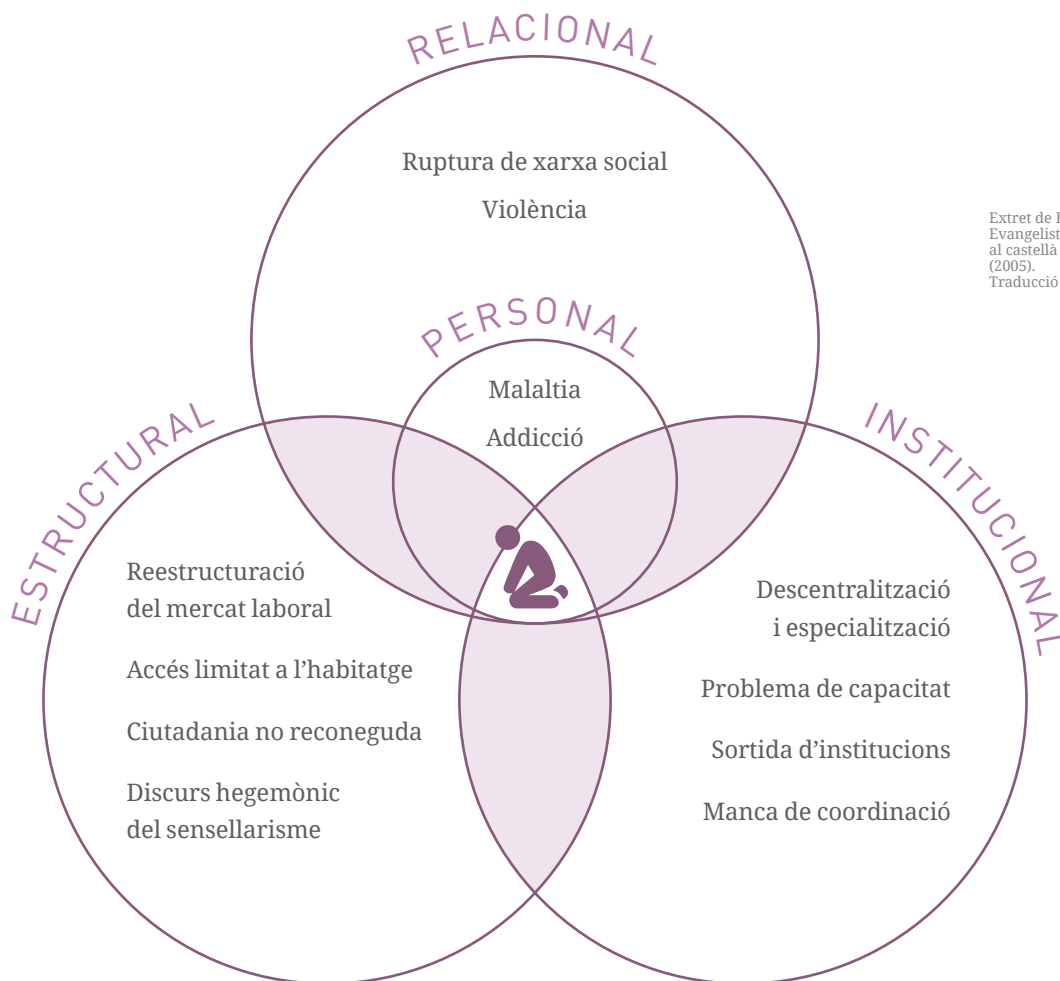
RELACIONAL

Ruptura de xarxa social

Violència

Extret de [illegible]
Evangelist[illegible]
al castellà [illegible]
(2005).
Traducció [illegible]

PERSONAL

Malaltia

Addicció

ESTRUCTURAL

INSTITUCIONAL

Reestructuració del mercat laboral

Accés limitat a l'habitatge

Ciutadania no reconeguda

Discurs hegemònic del sensellarisme

Descentralització i especialització

Problema de capacitat

Sortida d'institucions

Manca de coordinació